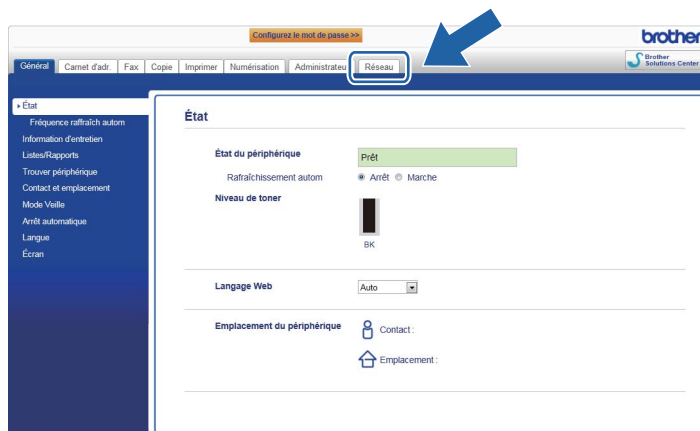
Configurez le mot de passe >>

brother

Général | Carnet d'adr. | Fax | Copie | Imprimer | Numérisation | Administrateu | Réseau

Brother Solutions Center

▸ État
Fréquence rafraîch autom
Information d'entretien
Listes/Rapports
Trouver périphérique
Contact et emplacement
Mode Veille
Arrêt automatique
Langue
Écran

État

État du périphérique
Prêt
Rafraîchissement autom
Arrêt Marche

Niveau de toner
BK

Langage Web
Auto

Emplacement du périphérique
Contact :
Emplacement :